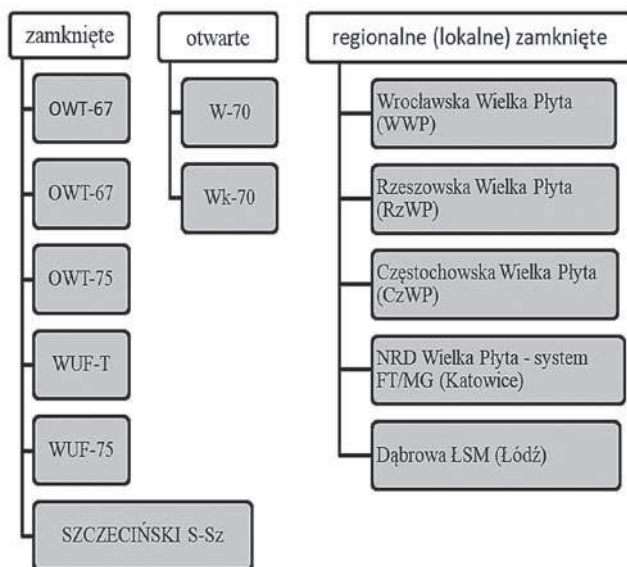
zamknięte

OWT-67

OWT-67

OWT-75

WUF-T

WUF-75

SZCZECIŃSKI S-Sz

otwarte

W-70

Wk-70

regionalne (lokalne) zamknięte

Wrocławska Wielka Płyta (WWP)

Rzeszowska Wielka Płyta (RzWP)

Częstochowska Wielka Płyta (CzWP)

NRD Wielka Płyta - system FT/MG (Katowice)

Dąbrowa ŁSM (Łódź)